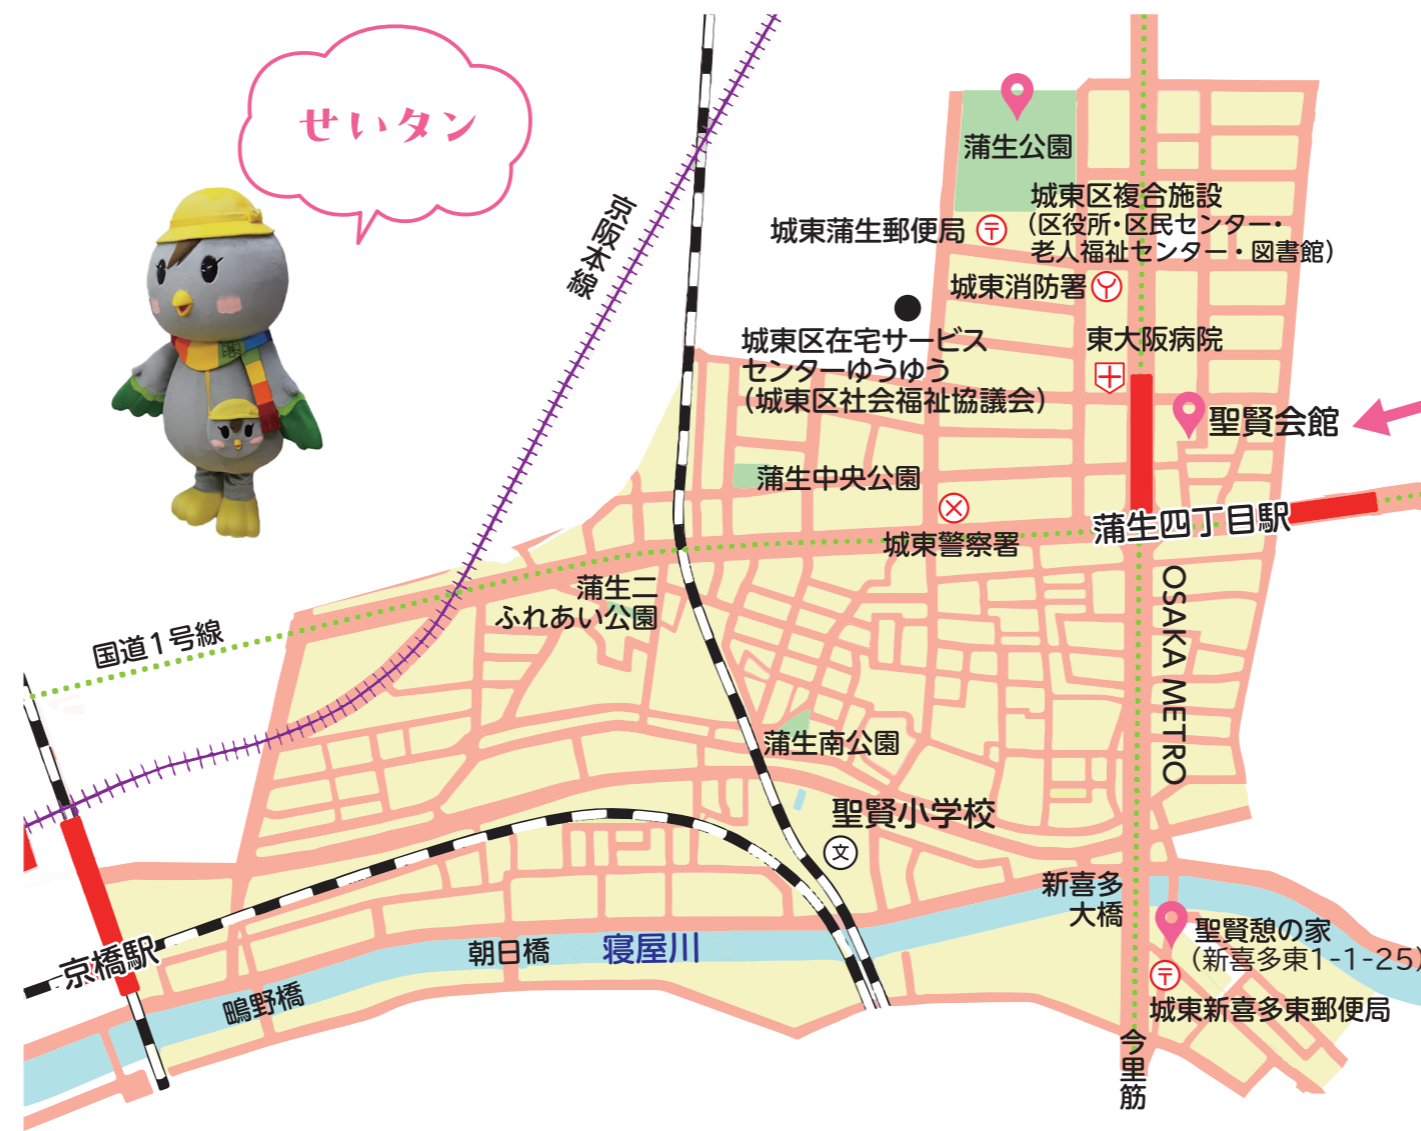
せいタン

蒲生公園

城東区複合施設
（区役所・区民センター・
老人福祉センター・図書館）

城東蒲生郵便局

京阪本線

城東消防署

城東区在宅サービス
センターゆうゆう
（城東区社会福祉協議会）

東大阪病院

聖賢会館

蒲生中央公園

城東警察署

蒲生四丁目駅

蒲生二
ふれあい公園

国道1号線

OSAKA METRO

蒲生南公園

聖賢小学校

新喜多
大橋

聖賢憩の家
（新喜多東1-1-25）

城東新喜多東郵便局

京橋駅

朝日橋

寝屋川

鴫野橋

今
里
筋